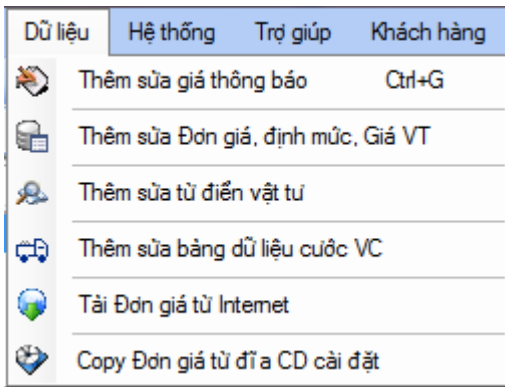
Dữ liệu Hệ thống Trợ giúp Khách hàng

Thêm sửa giá thông báo Ctrl+G

Thêm sửa Đơn giá, định mức, Giá VT

Thêm sửa từ điển vật tư

Thêm sửa bảng dữ liệu cước VC

Tải Đơn giá từ Internet

Copy Đơn giá từ đĩ a CD cài đặt